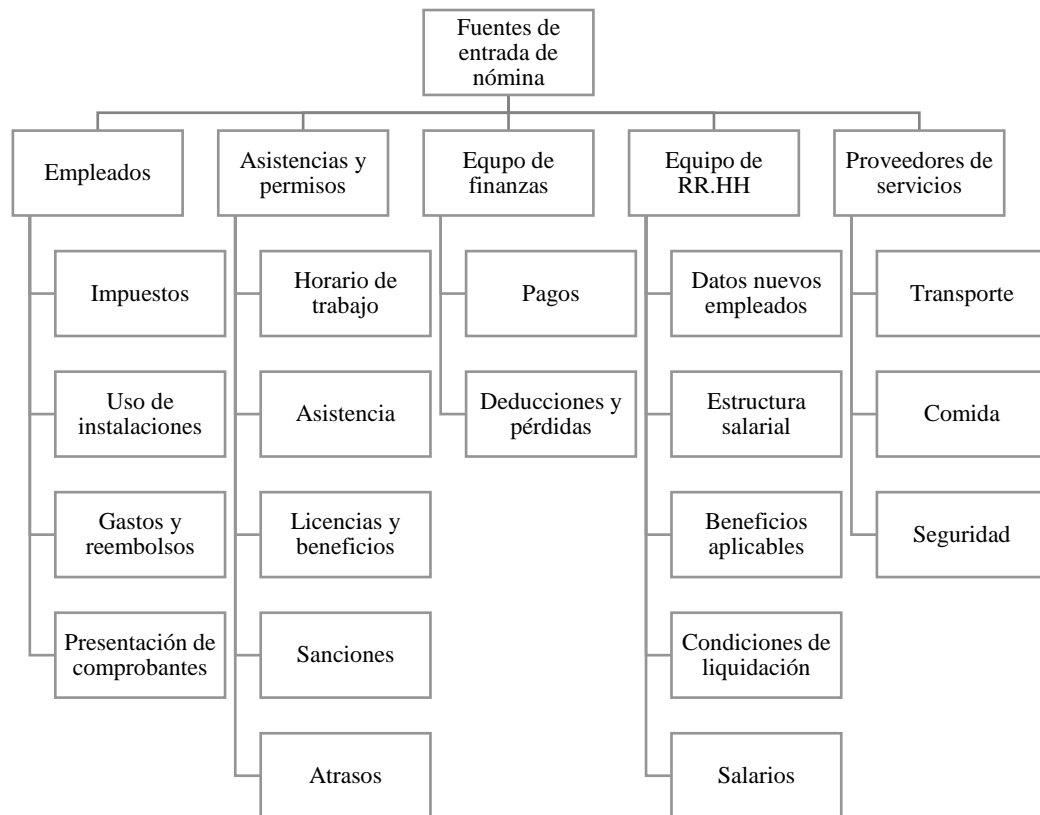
Fuentes de entrada de nómina

Empleados

Impuestos

Uso de instalaciones

Gastos y reembolsos

Presentación de comprobantes

Asistencias y permisos

Horario de trabajo

Asistencia

Licencias y beneficios

Sanciones

Atrasos

Equpo de finanzas

Pagos

Deducciones y pérdidas

Equipo de RR.HH

Datos nuevos empleados

Estructura salarial

Beneficios aplicables

Condiciones de liquidación

Salarios

Proveedores de servicios

Transporte

Comida

Seguridad